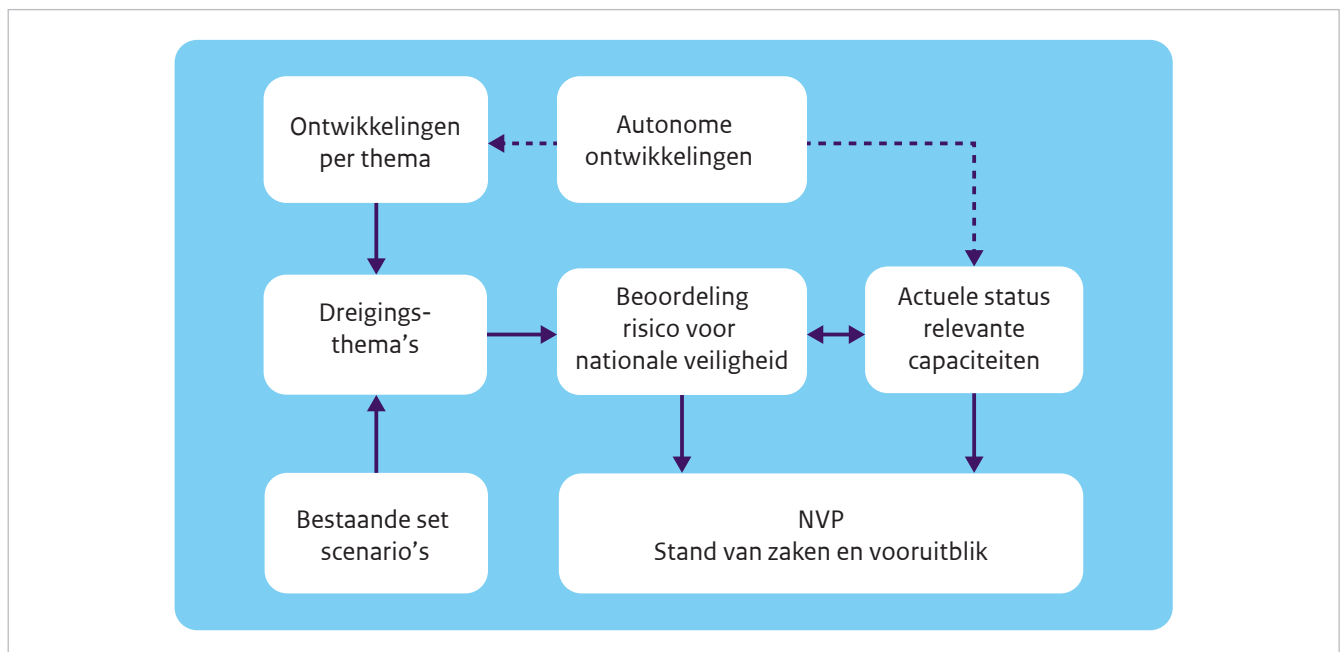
Ontwikkelingen per thema

Autonome ontwikkelingen

Dreigingsthema's

Beoordeling risico voor nationale veiligheid

Actuele status relevante capaciteiten

Bestaande set scenario's

NVP
Stand van zaken en vooruitblik